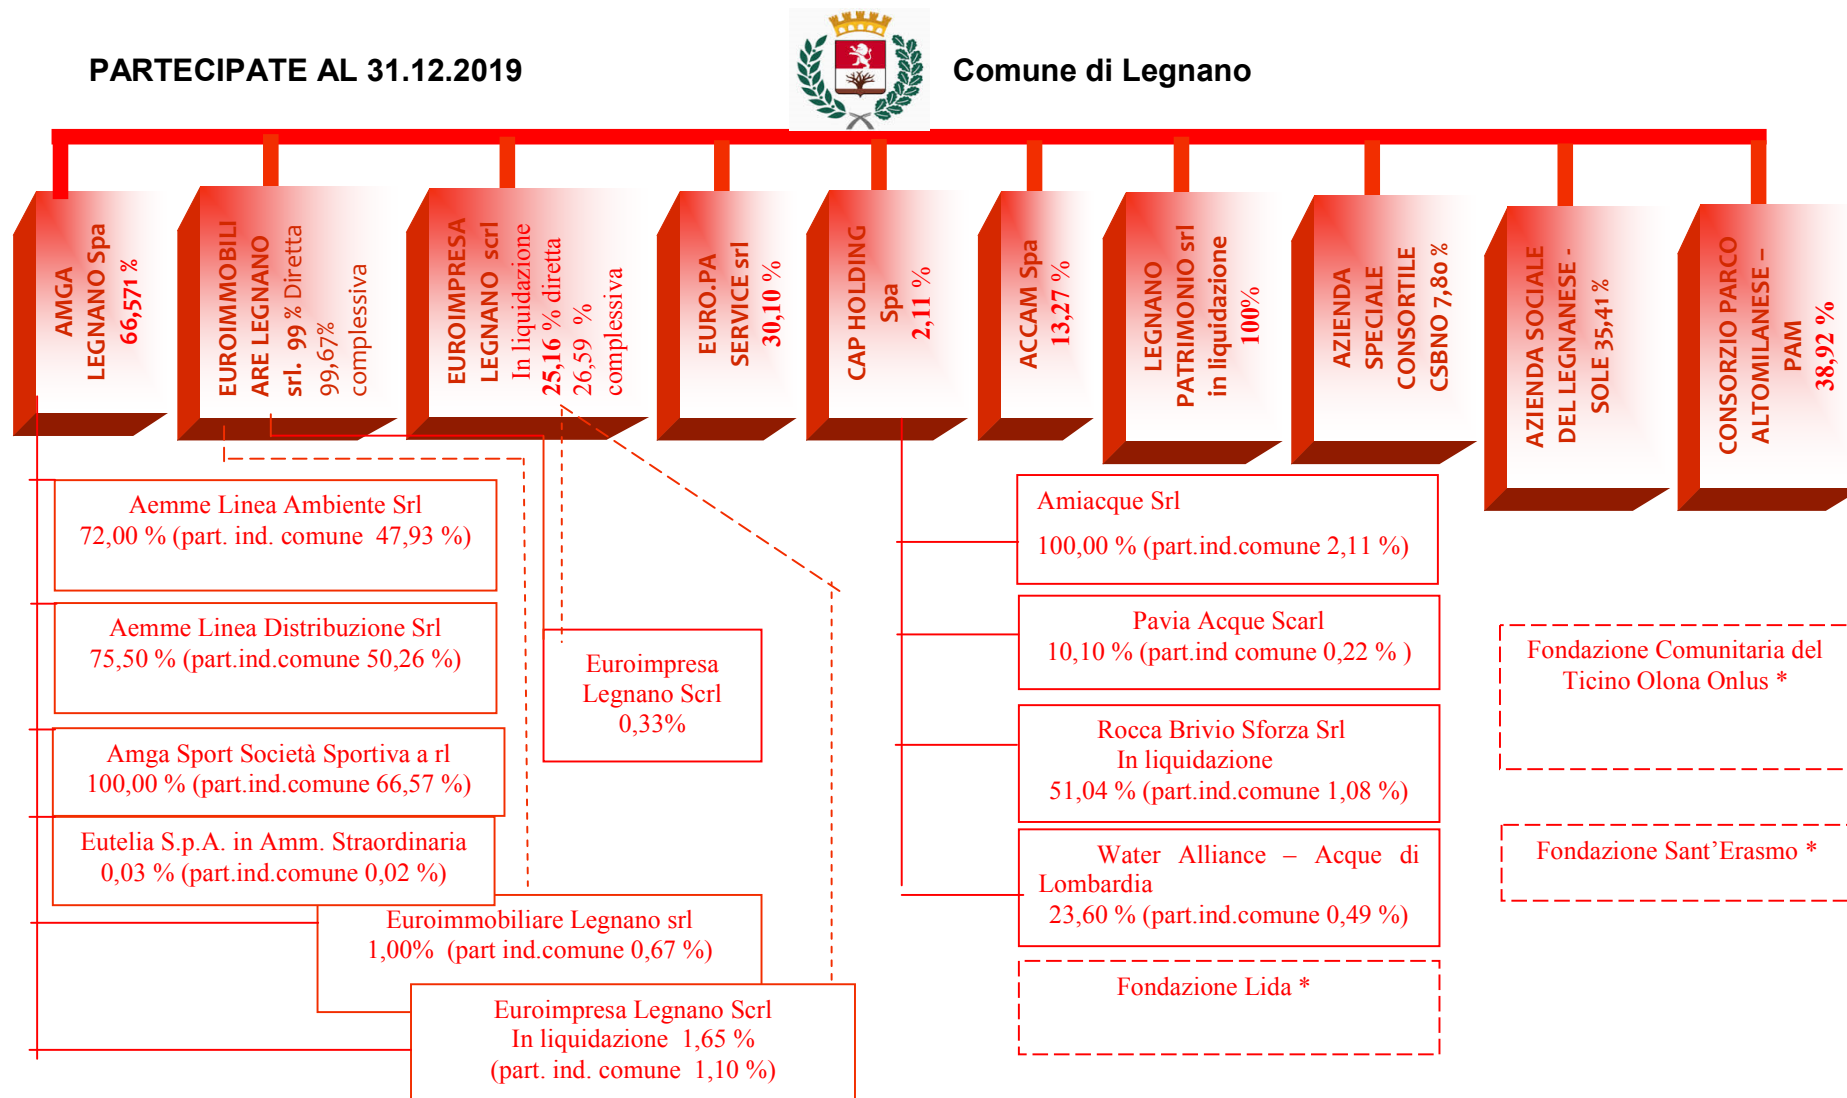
PARTECIPATE AL 31.12.2019

Comune di Legnano

AMGA LEGNANO Spa 66,571 %

EUROIMMOBILIARE LEGNANO srl. 99 % Diretta 99,67% complessiva

EUROIMPRESA LEGNANO scrl In liquidazione 25,16 % diretta 26,59 % complessiva

EURO.PA SERVICE srl 30,10 %

CAP HOLDING Spa 2,11 %

ACCAM Spa 13,27 %

LEGNANO PATRIMONIO srl in liquidazione 100%

AZIENDA SPECIALE CONSORTILE CSBNO 7,80 %

AZIENDA SOCIALE DEL LEGNANESE - SOLE 35,41 %

CONSORZIO PARCO ALTOMILANESE – PAM 38,92 %

Aemme Linea Ambiente Srl
72,00 % (part. ind. comune 47,93 %)

Aemme Linea Distribuzione Srl
75,50 % (part.ind.comune 50,26 %)

Amga Sport Società Sportiva a rl
100,00 % (part.ind.comune 66,57 %)

Eutelia S.p.A. in Amm. Straordinaria
0,03 % (part.ind.comune 0,02 %)

Euroimmobiliare Legnano srl
1,00% (part ind.comune 0,67 %)

Euroimpresa Legnano Scrl
In liquidazione 1,65 %
(part. ind. comune 1,10 %)

Euroimpresa Legnano Scrl
0,33%

Amiacque Srl
100,00 % (part.ind.comune 2,11 %)

Pavia Acque Scarl
10,10 % (part.ind comune 0,22 % )

Rocca Brivio Sforza Srl
In liquidazione
51,04 % (part.ind.comune 1,08 %)

Water Alliance – Acque di Lombardia
23,60 % (part.ind.comune 0,49 %)

Fondazione Lida *

Fondazione Comunitaria del Ticino Olona Onlus *

Fondazione Sant’Erasmo *